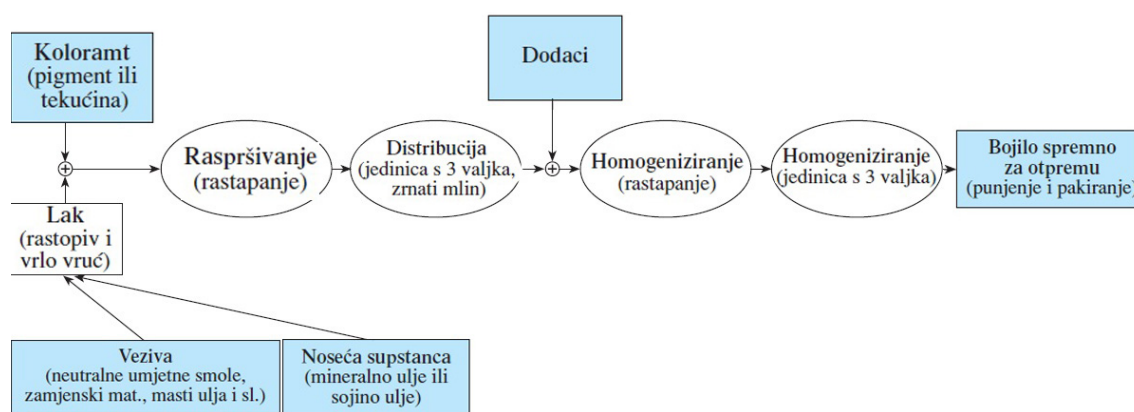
Koloramt (pigment ili tekućina)

Lak (rastopiv i vrlo vruć)

Raspršivanje (rastapanje)

Distribucija (jedinica s 3 valjka, zrnati mlin)

Dodaci

Homogeniziranje (rastapanje)

Homogeniziranje (jedinica s 3 valjka)

Bojilo spremno za otpremu (punjenje i pakiranje)

Veziva (neutralne umjetne smole, zamjenski mat., masti ulja i sl.)

Noseća supstanca (mineralno ulje ili sojino ulje)